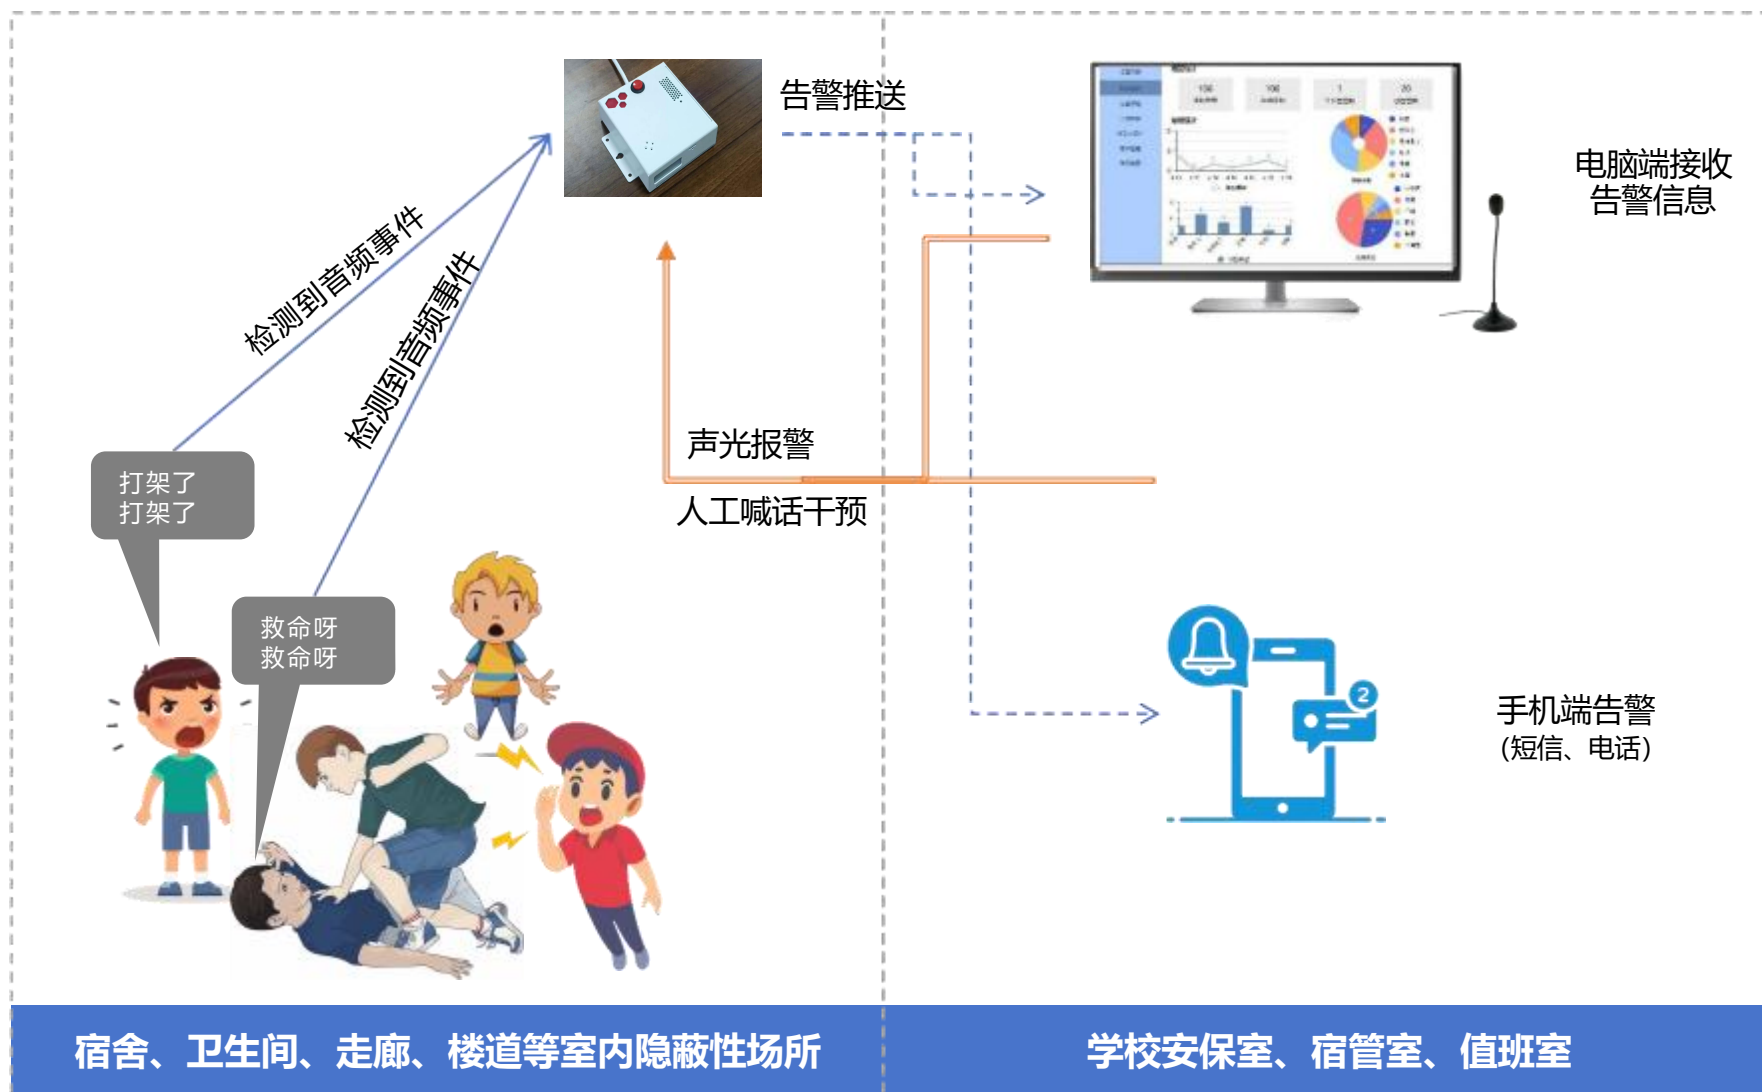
告警推送

检测到音频事件

检测到音频事件

电脑端接收
告警信息

声光报警

人工喊话干预

打架了
打架了

救命呀
救命呀

2

手机端告警
(短信、电话)

宿舍、卫生间、走廊、楼道等室内隐蔽性场所

学校安保室、宿管室、值班室